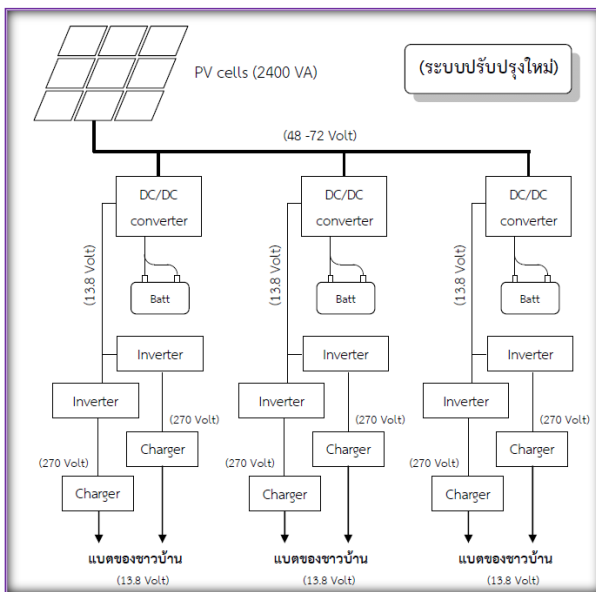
PV cells (2400 VA)

(ระบบปรับปรุงใหม่)

(48 -72 Volt)

DC/DC converter

(13.8 Volt)

Batt

Inverter

Inverter

(270 Volt)

Charger

(270 Volt)

Charger

แบตของชาวบ้าน

(13.8 Volt)

DC/DC converter

(13.8 Volt)

Batt

Inverter

Inverter

(270 Volt)

Charger

(270 Volt)

Charger

แบตของชาวบ้าน

(13.8 Volt)

DC/DC converter

(13.8 Volt)

Batt

Inverter

Inverter

(270 Volt)

Charger

(270 Volt)

Charger

แบตของชาวบ้าน

(13.8 Volt)